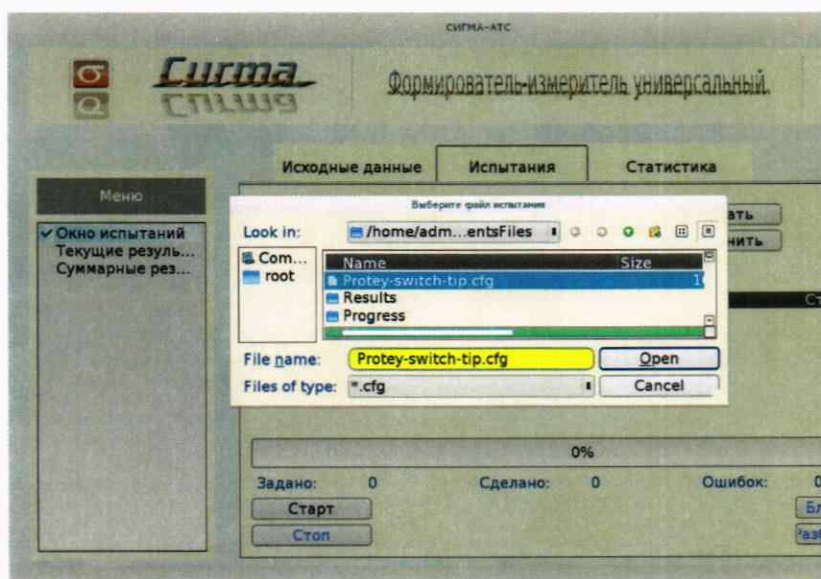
СИГМА-АТС

Сигма

Формирователь-измеритель универсальный.

Исходные данные

Испытания

Статистика

Меню

✓ Окно испытаний
Текущие резуль...
Суммарные рез...

Выберите файл испытания

Look in:

/home/adm...entsFiles

Com...
root

| Name | Size |
|---|---|
| Protey-switch-tip.cfg | 1 |
| Results | |
| Progress | |

File name:

Protey-switch-tip.cfg

Open

Files of type:

*.cfg

Cancel

ать

нить

Ст

0%

Задано: 0

Сделано: 0

Ошибок: 0

Старт

Стоп

Бл

Раз